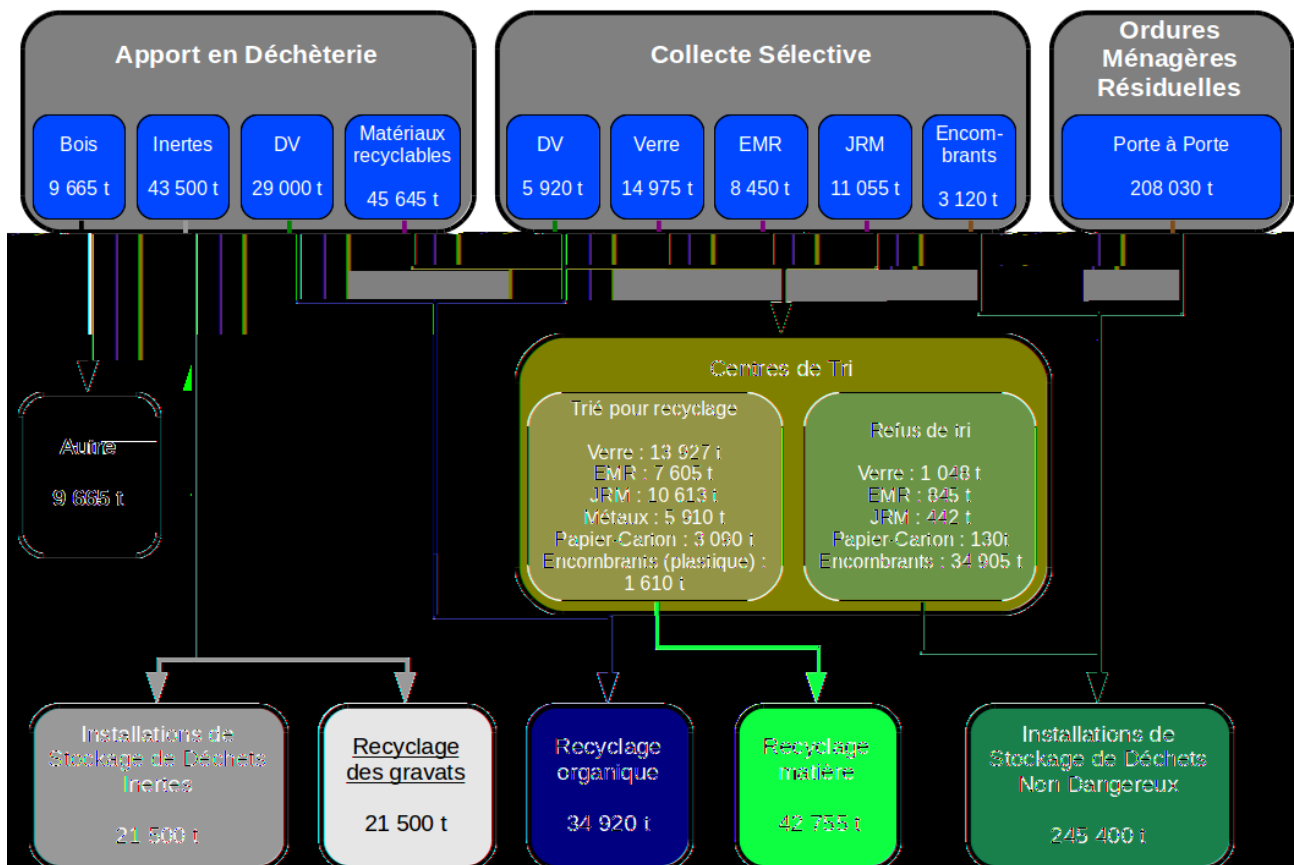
Apport en Déchèterie

Bois
9 665 t

Inertes
43 500 t

DV
29 000 t

Matériaux recyclables
45 645 t

Collecte Sélective

DV
5 920 t

Verre
14 975 t

EMR
8 450 t

JRM
11 055 t

Encombrants
3 120 t

Ordures Ménagères Résiduelles

Porte à Porte
208 030 t

Autre
9 665 t

Centres de Tri

Trié pour recyclage

Verre : 13 927 t
EMR : 7 605 t
JRM : 10 613 t
Métaux : 5 910 t
Papier-Carton : 3 090 t
Encombrants (plastique) : 1 610 t

Refus de tri

Verre : 1 048 t
EMR : 845 t
JRM : 442 t
Papier-Carton : 130t
Encombrants : 34 905 t

Installations de Stockage de Déchets Inertes
21 500 t

Recyclage des gravats
21 500 t

Recyclage organique
34 920 t

Recyclage matière
42 755 t

Installations de Stockage de Déchets Non Dangereux
245 400 t